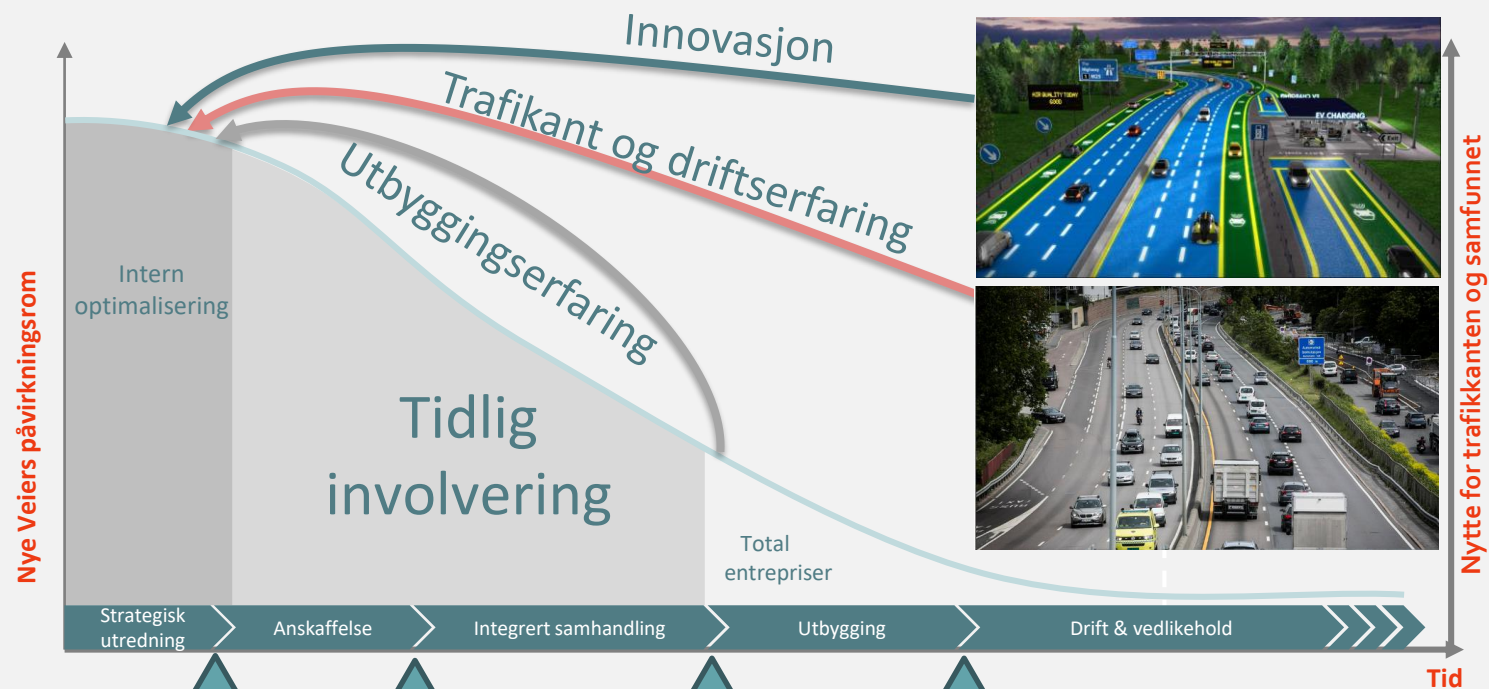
Innovasjon

Trafikant og driftserfaring

Utbyggingserfaring

Intern optimalisering

Tidlig involvering

Total entrepriser

Nye Veiers påvirkningsrom

Nytte for trafikanten og samfunnet

Strategisk utredning

Anskaffelse

Integrert samhandling

Utbygging

Drift & vedlikehold

Tid

EV CHARGING